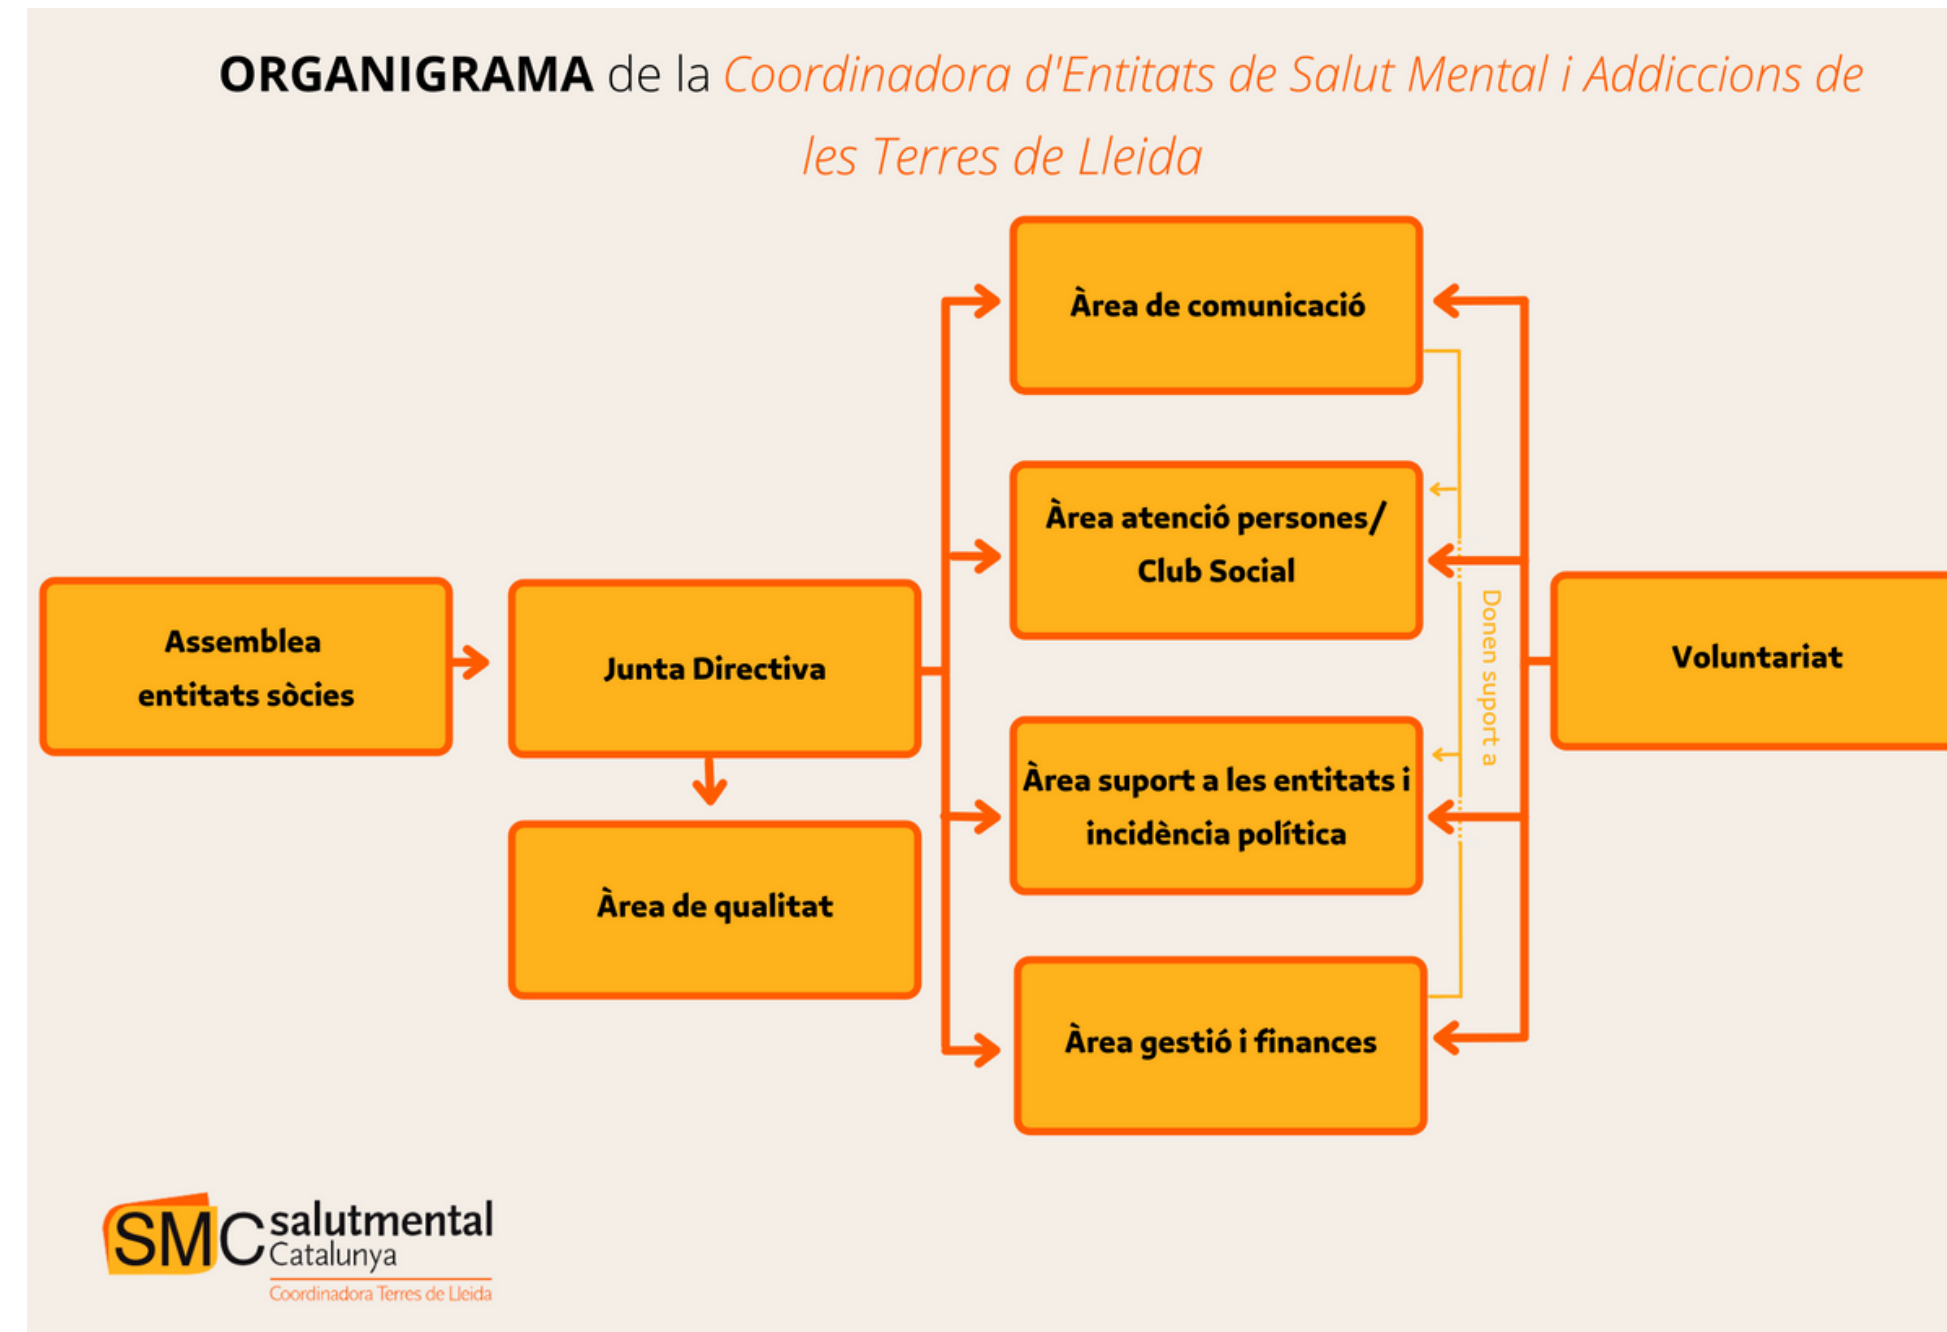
**ORGANIGRAMA** de la *Coordinadora d'Entitats de Salut Mental i Addiccions de les Terres de Lleida*

Assemblea entitats sòcies

Junta Directiva

Àrea de qualitat

Àrea de comunicació

Àrea atenció persones/ Club Social

Àrea suport a les entitats i incidència política

Àrea gestió i finances

Donen suport a

Voluntariat

SMC salutmental Catalunya
Coordinadora Terres de Lleida